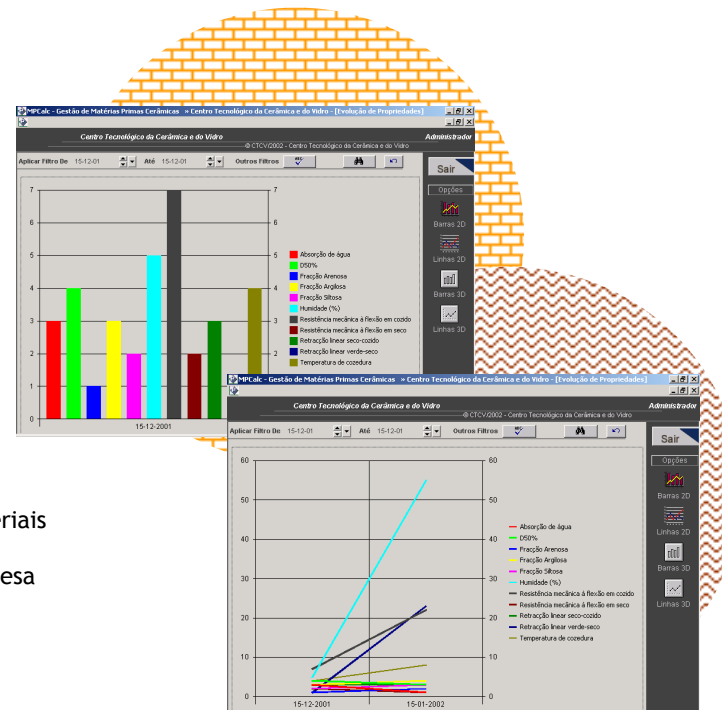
MPCalc - Gestão de Matérias Primas Cerâmicas » Centro Tecnológico da Cerâmica e do Vidro - [Evolução de Propriedades]

Centro Tecnológico da Cerâmica e do Vidro
Administrador
® CTCV/2002 - Centro Tecnológico da Cerâmica e do Vidro

Aplicar Filtro De 15-12-01 Até 15-12-01 Outros Filtros

Sair
Opções
Barras 2D
Linhas 2D
Barras 3D
Linhas 3D

7
6
5
4
3
2
1
0
15-12-2001

Absorção de água
D50%
Fracção Arenosa
Fracção Argilosa
Fracção Siltosa
Humidade (%)
Resistência mecânica à flexão em cozido
Resistência mecânica à flexão em seco
Retracção linear seco-cozido
Retracção linear verde-seco
Temperatura de cozedura

MPCalc - Gestão de Matérias Primas Cerâmicas » Centro Tecnológico da Cerâmica e do Vidro - [Evolução de Propriedades]

Centro Tecnológico da Cerâmica e do Vidro
Administrador
® CTCV/2002 - Centro Tecnológico da Cerâmica e do Vidro

Aplicar Filtro De 15-12-01 Até 15-12-01 Outros Filtros

Sair
Opções
Barras 2D
Linhas 2D
Barras 3D
Linhas 3D

60
50
40
30
20
10
0
15-12-2001
15-01-2002

Absorção de água
D50%
Fracção Arenosa
Fracção Argilosa
Fracção Siltosa
Humidade (%)
Resistência mecânica à flexão em cozido
Resistência mecânica à flexão em seco
Retracção linear seco-cozido
Retracção linear verde-seco
Temperatura de cozedura

riais
esa